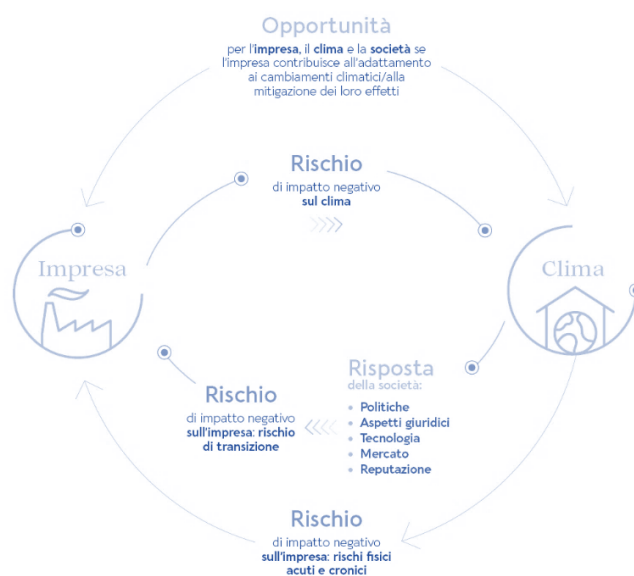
Opportunità
per l'impresa, il clima e la società se l'impresa contribuisce all'adattamento ai cambiamenti climatici/alla mitigazione dei loro effetti

Rischio
di impatto negativo
sul clima

Impresa

Clima

Risposta
della società:
• Politiche
• Aspetti giuridici
• Tecnologia
• Mercato
• Reputazione

Rischio
di impatto negativo
sull'impresa: rischio di transizione

Rischio
di impatto negativo
sull'impresa: rischi fisici acuti e cronici